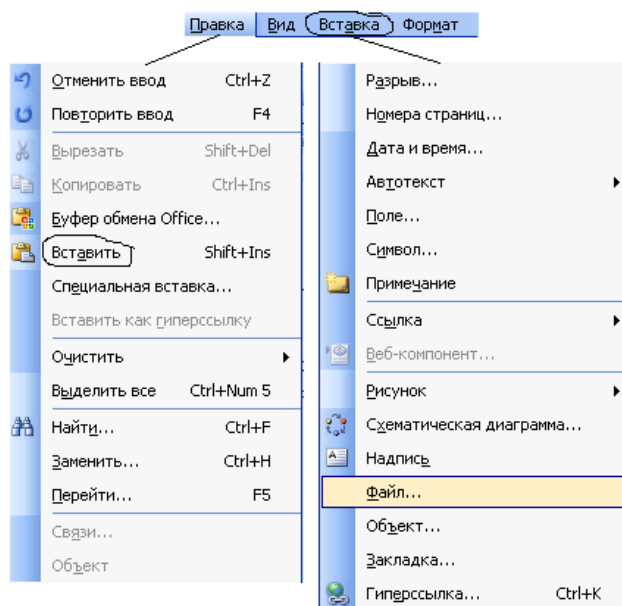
Правка Вид Вставка Формат

Отменить ввод Ctrl+Z
Повторить ввод F4
Вырезать Shift+Del
Копировать Ctrl+Ins
Буфер обмена Office...
Вставить Shift+Ins
Специальная вставка...
Вставить как гиперссылку
Очистить
Выделить все Ctrl+Num 5
Найти... Ctrl+F
Заменить... Ctrl+H
Перейти... F5
Связи...
Объект

Разрыв...
Номера страниц...
Дата и время...
Автотекст
Поле...
Символ...
Примечание
Ссылка
Веб-компонент...
Рисунок
Схематическая диаграмма...
Надпись
Файл...
Объект...
Закладка...
Гиперссылка... Ctrl+K